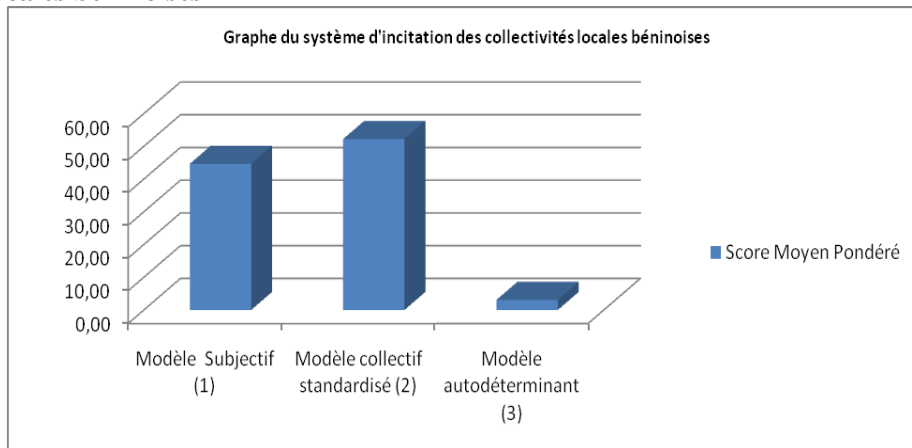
Graphe du système d'incitation des collectivités locales béninoises

60,00
50,00
40,00
30,00
20,00
10,00
0,00

Modèle Subjectif (1)
Modèle collectif standardisé (2)
Modèle autodéterminant (3)

Score Moyen Pondéré